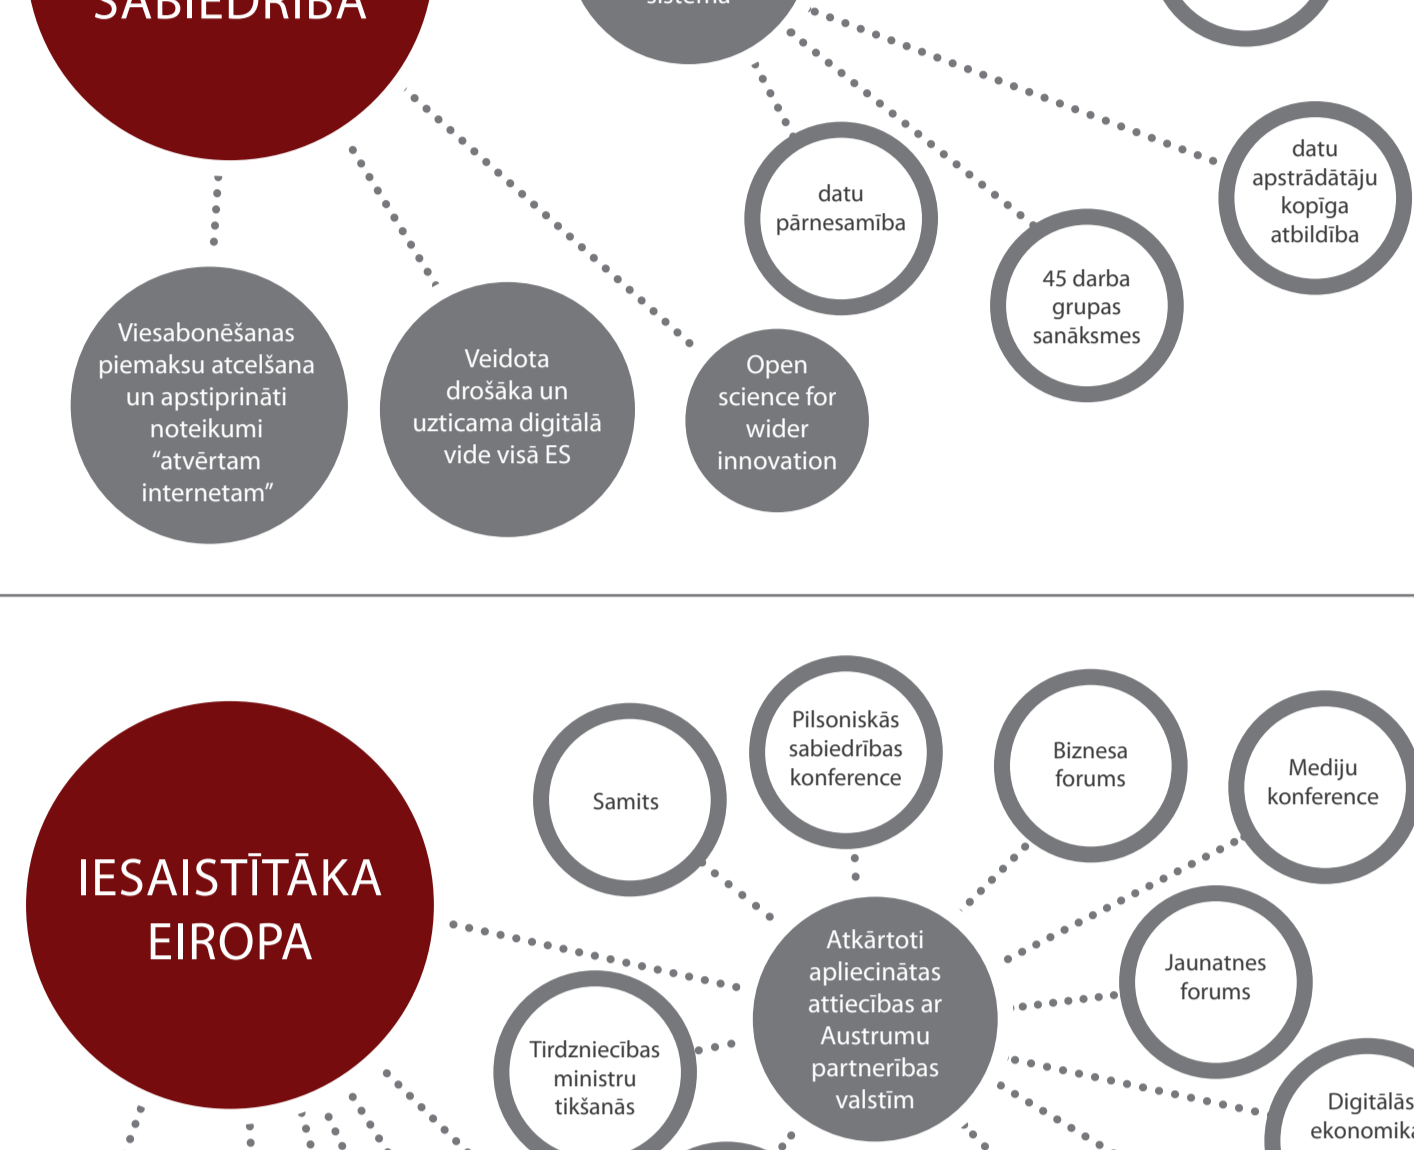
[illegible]

datu pārnesamība

45 darba grupas sanāksmes

datu apstrādātāju kopīga atbildība

Viesabonēšanas piemaksu atcelšana un apstiprināti noteikumi "atvērtam internetam"

Veidota drošāka un uzticama digitālā vide visā ES

Open science for wider innovation

IESAISTĪTĀKA EIROPA

Samits

Pilsoniskās sabiedrības konference

Biznesa forums

Mediju konference

Atkārtoti apliecinātas attiecības ar Austrumu partnerības valstīm

Jaunatnes forums

Tirdzniecības ministru tikšanās

Digitālās ekonomik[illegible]